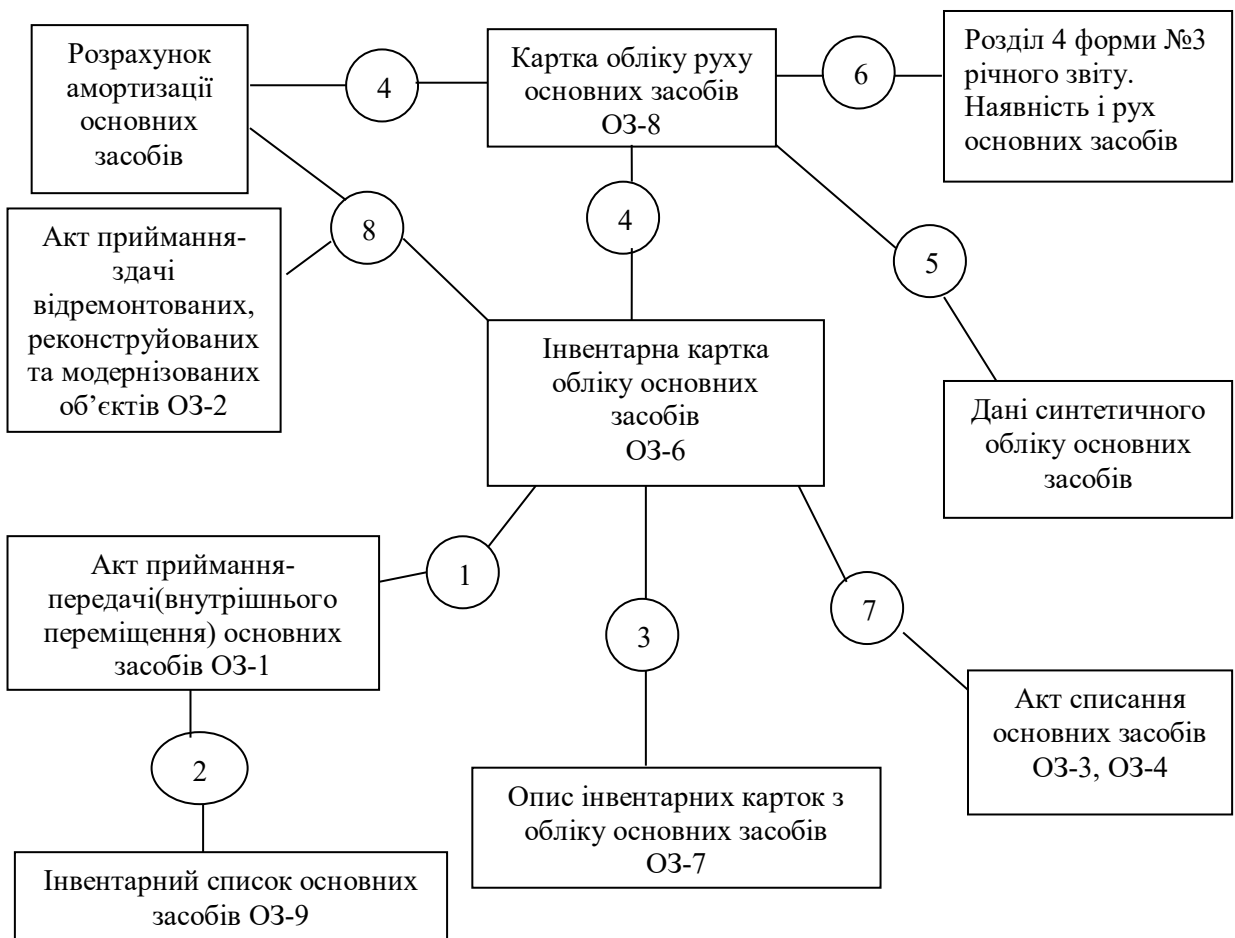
Розрахунок амортизації основних засобів

4

Картка обліку руху основних засобів ОЗ-8

6

Розділ 4 форми №3 річного звіту. Наявність і рух основних засобів

Акт приймання-здачі відремонтованих, реконструйованих та модернізованих об'єктів ОЗ-2

8

4

5

Інвентарна картка обліку основних засобів ОЗ-6

Дані синтетичного обліку основних засобів

Акт приймання-передачі(внутрішнього переміщення) основних засобів ОЗ-1

1

3

7

Акт списання основних засобів ОЗ-3, ОЗ-4

2

Опис інвентарних карток з обліку основних засобів ОЗ-7

Інвентарний список основних засобів ОЗ-9